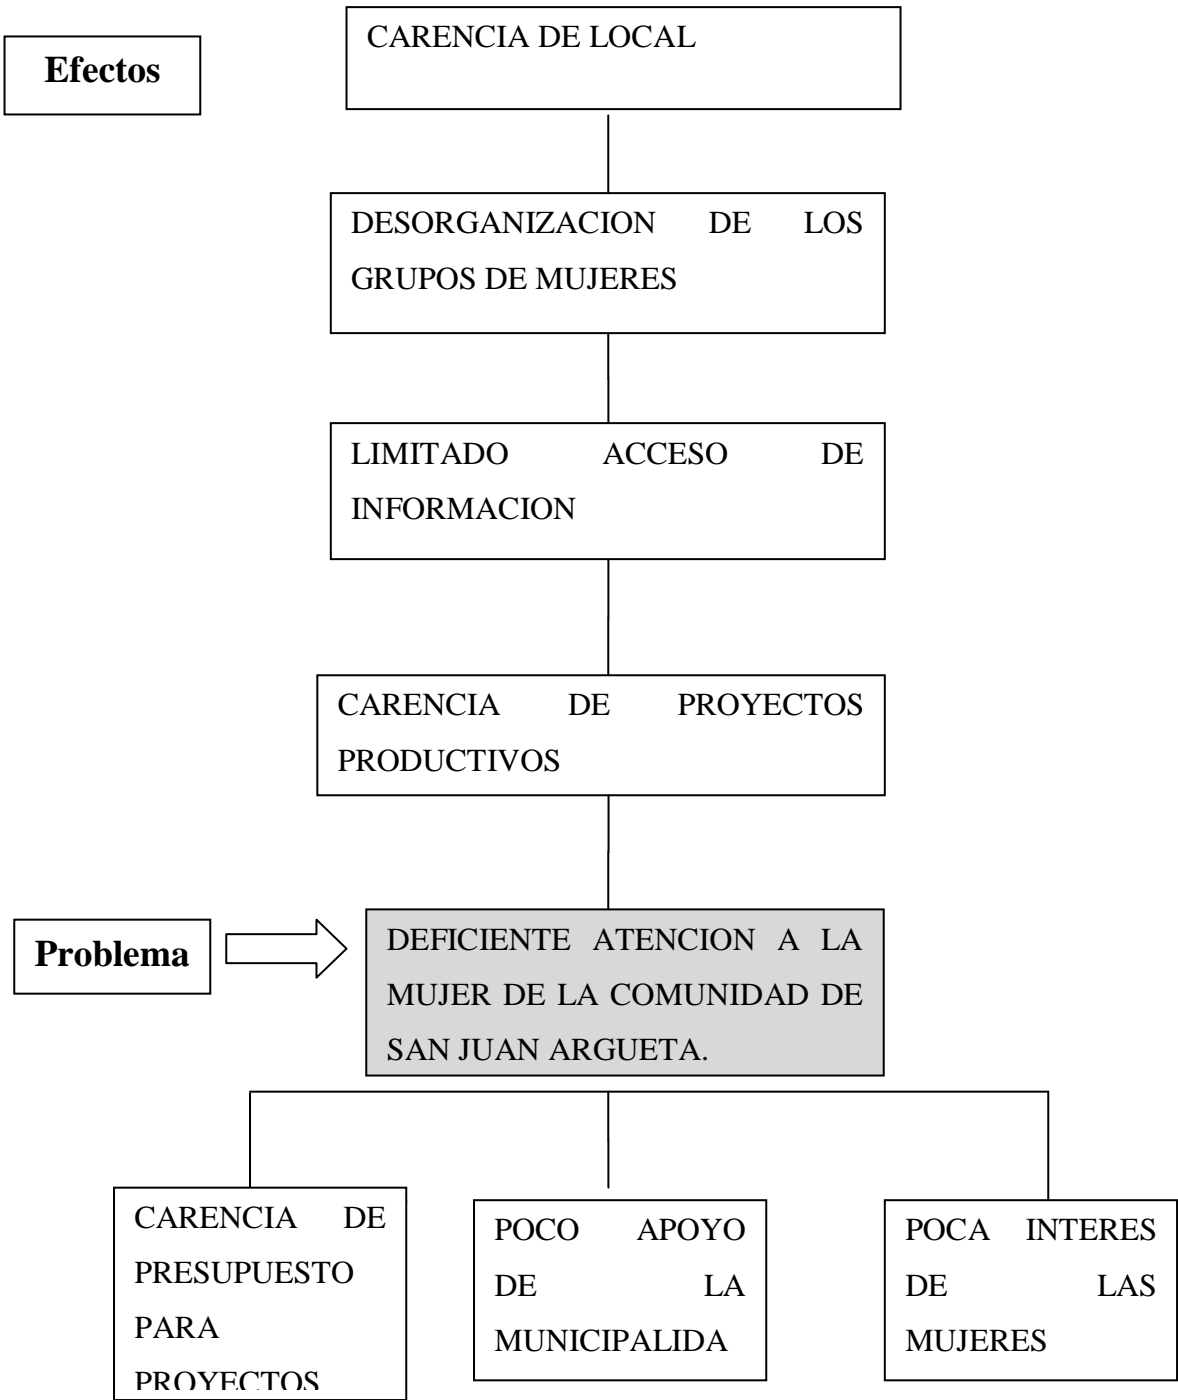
Efectos

CARENCIA DE LOCAL

DESORGANIZACION DE LOS GRUPOS DE MUJERES

LIMITADO ACCESO DE INFORMACION

CARENCIA DE PROYECTOS PRODUCTIVOS

Problema

DEFICIENTE ATENCION A LA MUJER DE LA COMUNIDAD DE SAN JUAN ARGUETA.

CARENCIA DE PRESUPUESTO PARA PROYECTOS

POCO APOYO DE LA MUNICIPALIDA

POCA INTERES DE LAS MUJERES